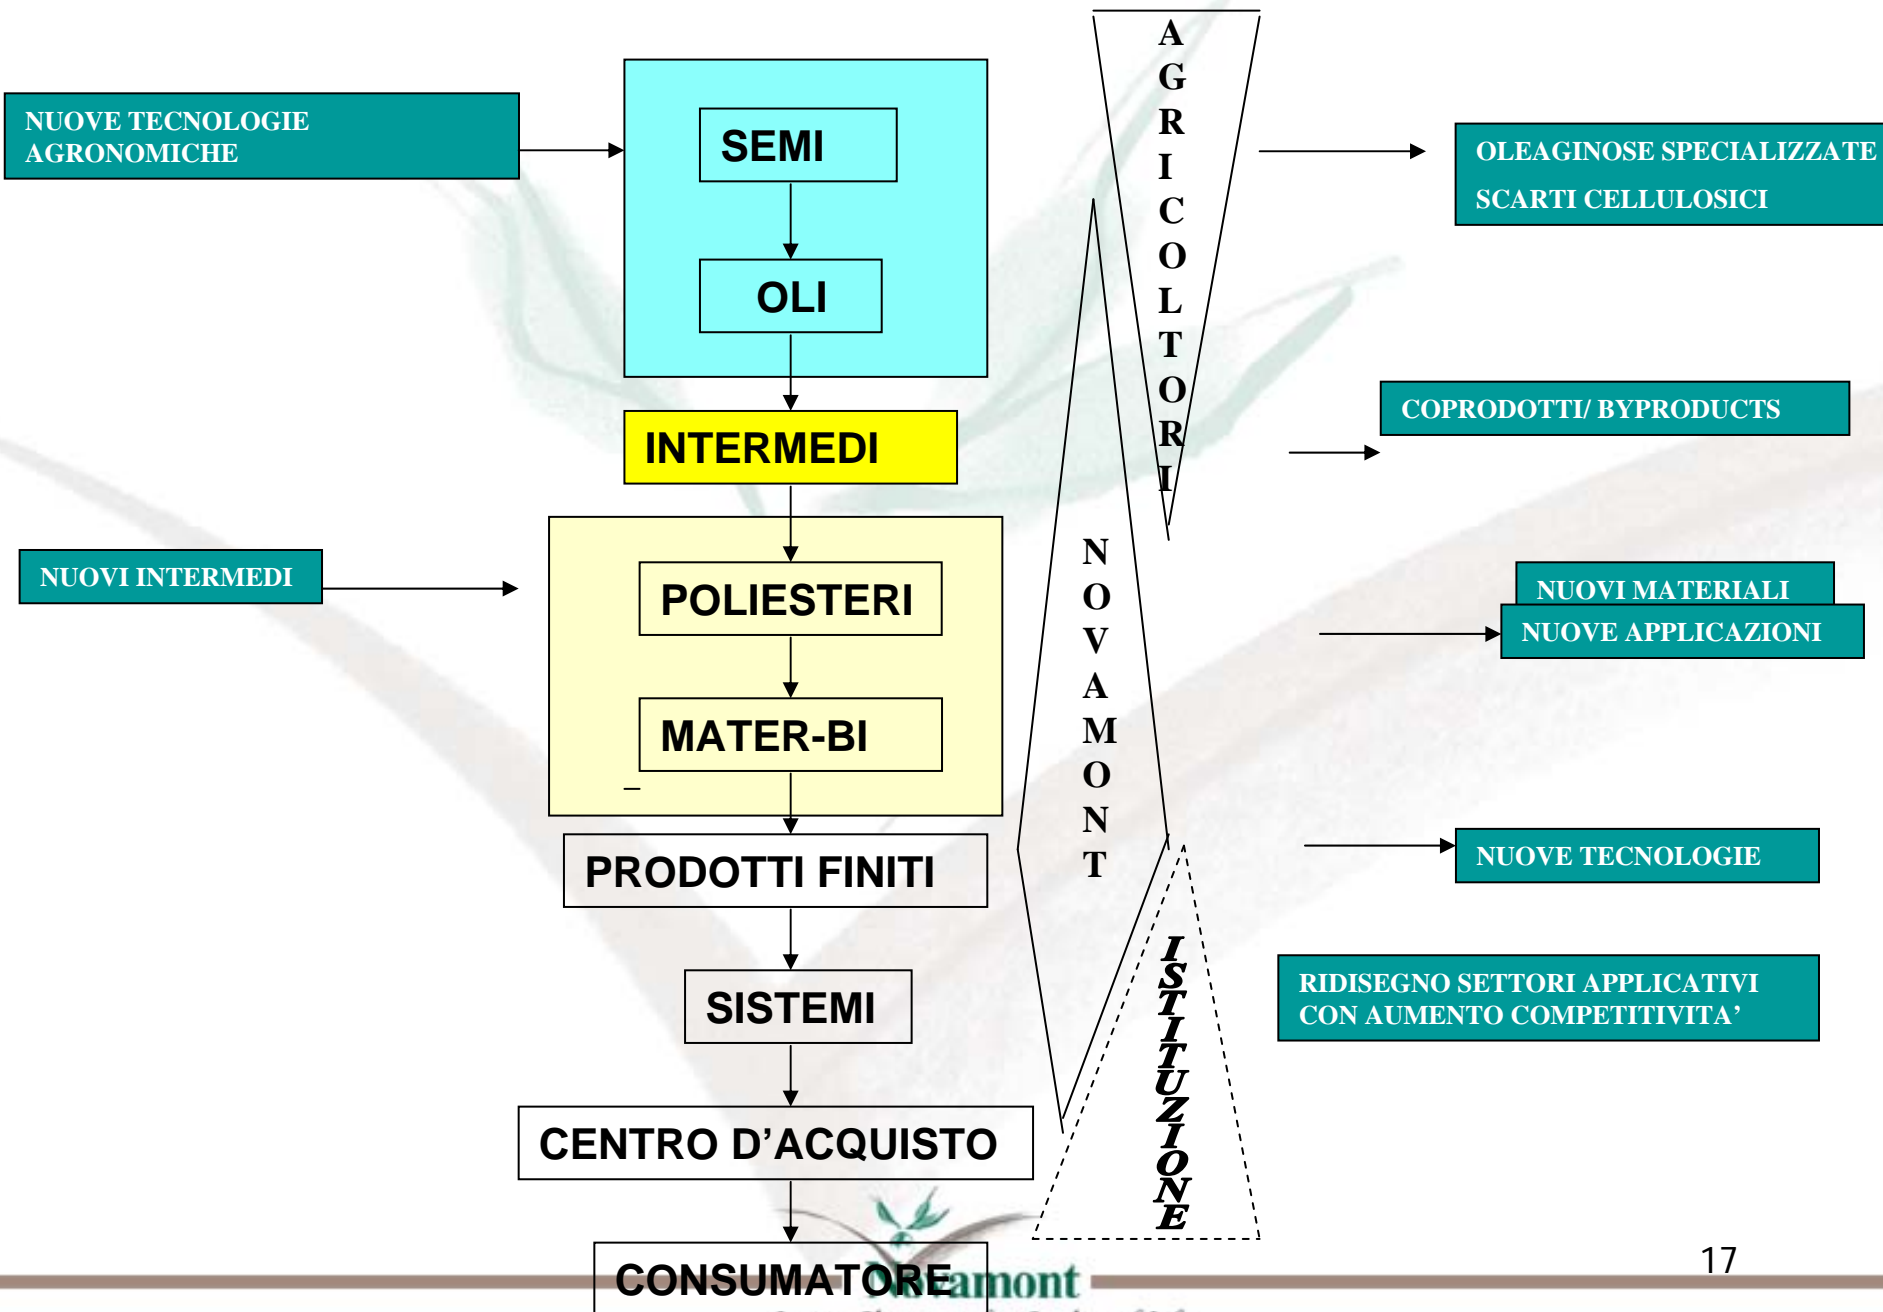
NUOVE TECNOLOGIE AGRONOMICHE

SEMI

OLI

INTERMEDI

NUOVI INTERMEDI

POLIESTERI

MATER-BI

PRODOTTI FINITI

SISTEMI

CENTRO D'ACQUISTO

CONSUMATORE

AGRICOLTORI

NOVAMONT

ISTITUZIONE

OLEAGINOSE SPECIALIZZATE
SCARTI CELLULOSICI

COPRODOTTI/ BYPRODUCTS

NUOVI MATERIALI
NUOVE APPLICAZIONI

NUOVE TECNOLOGIE

RIDISEGNO SETTORI APPLICATIVI CON AUMENTO COMPETITIVITA'

17